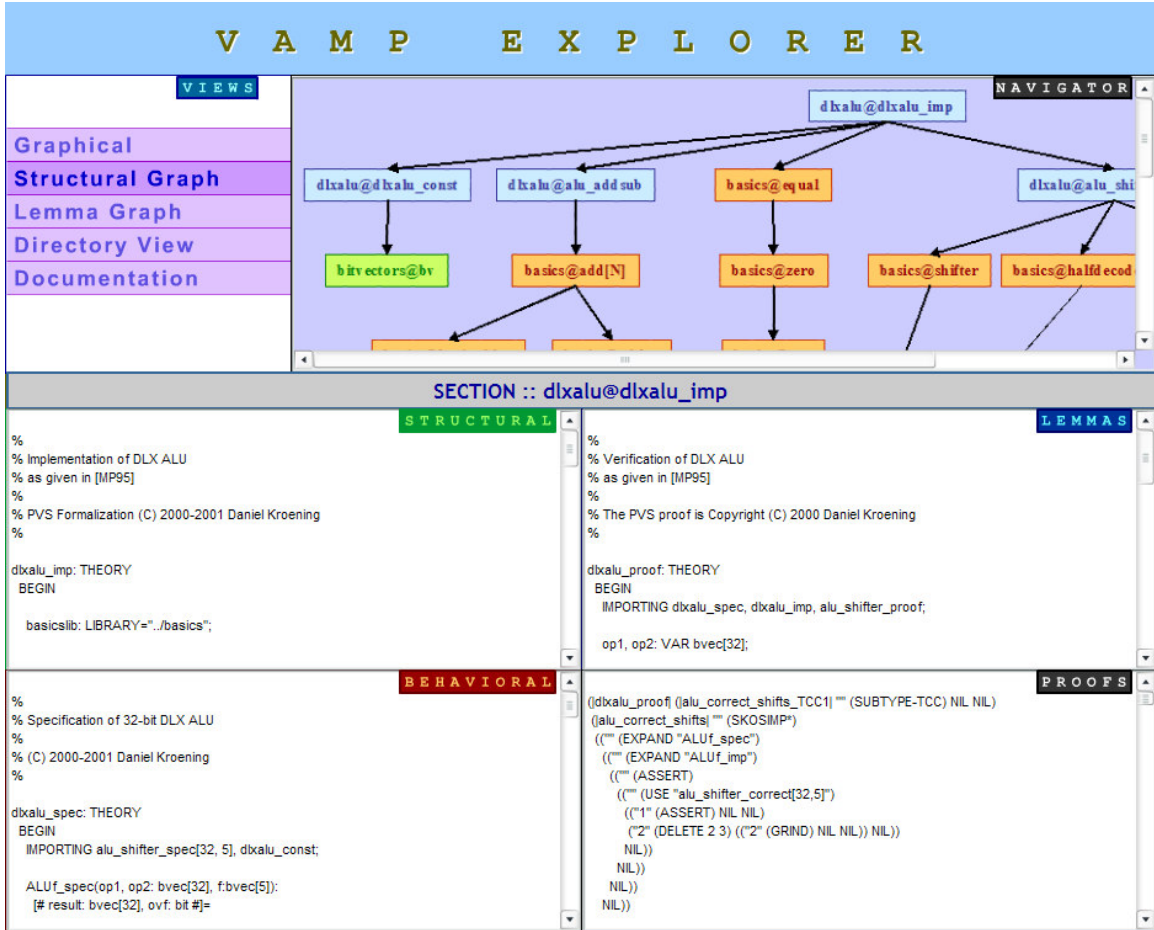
VAMP EXPLORER

VIEWS

Graphical
Structural Graph
Lemma Graph
Directory View
Documentation

NAVIGATOR

dlxalu@dlxalu_imp
dlxalu@dlxalu_const
dlxalu@alu_addsub
basics@equal
dlxalu@alu_shi
bitvectors@bv
basics@add[N]
basics@zero
basics@shifter
basics@halfdecod

SECTION :: dlxalu@dlxalu_imp

STRUCTURAL

%
% Implementation of DLX ALU
% as given in [MP95]
%
% PVS Formalization (C) 2000-2001 Daniel Kroening
%

dlxalu_imp: THEORY
BEGIN

basicslib: LIBRARY="../basics";

LEMMAS

%
% Verification of DLX ALU
% as given in [MP95]
%
% The PVS proof is Copyright (C) 2000 Daniel Kroening
%

dlxalu_proof: THEORY
BEGIN
IMPORTING dlxalu_spec, dlxalu_imp, alu_shifter_proof;

op1, op2: VAR bvec[32];

BEHAVIORAL

%
% Specification of 32-bit DLX ALU
%
% (C) 2000-2001 Daniel Kroening
%

dlxalu_spec: THEORY
BEGIN
IMPORTING alu_shifter_spec[32, 5], dlxalu_const;

ALUf_spec(op1, op2: bvec[32], f:bvec[5]):
[# result: bvec[32], ovf: bit #]=

PROOFS

(|dlxalu_proof| (|alu_correct_shifts_TCC1| "" (SUBTYPE-TCC) NIL NIL)
(|alu_correct_shifts| "" (SKOSIMP*)
(("" (EXPAND "ALUf_spec")
(("" (EXPAND "ALUf_imp")
(("" (ASSERT)
(("" (USE "alu_shifter_correct[32,5]")
(("1" (ASSERT) NIL NIL)
("2" (DELETE 2 3) (("2" (GRIND) NIL NIL)) NIL))
NIL))
NIL))
NIL))
NIL))